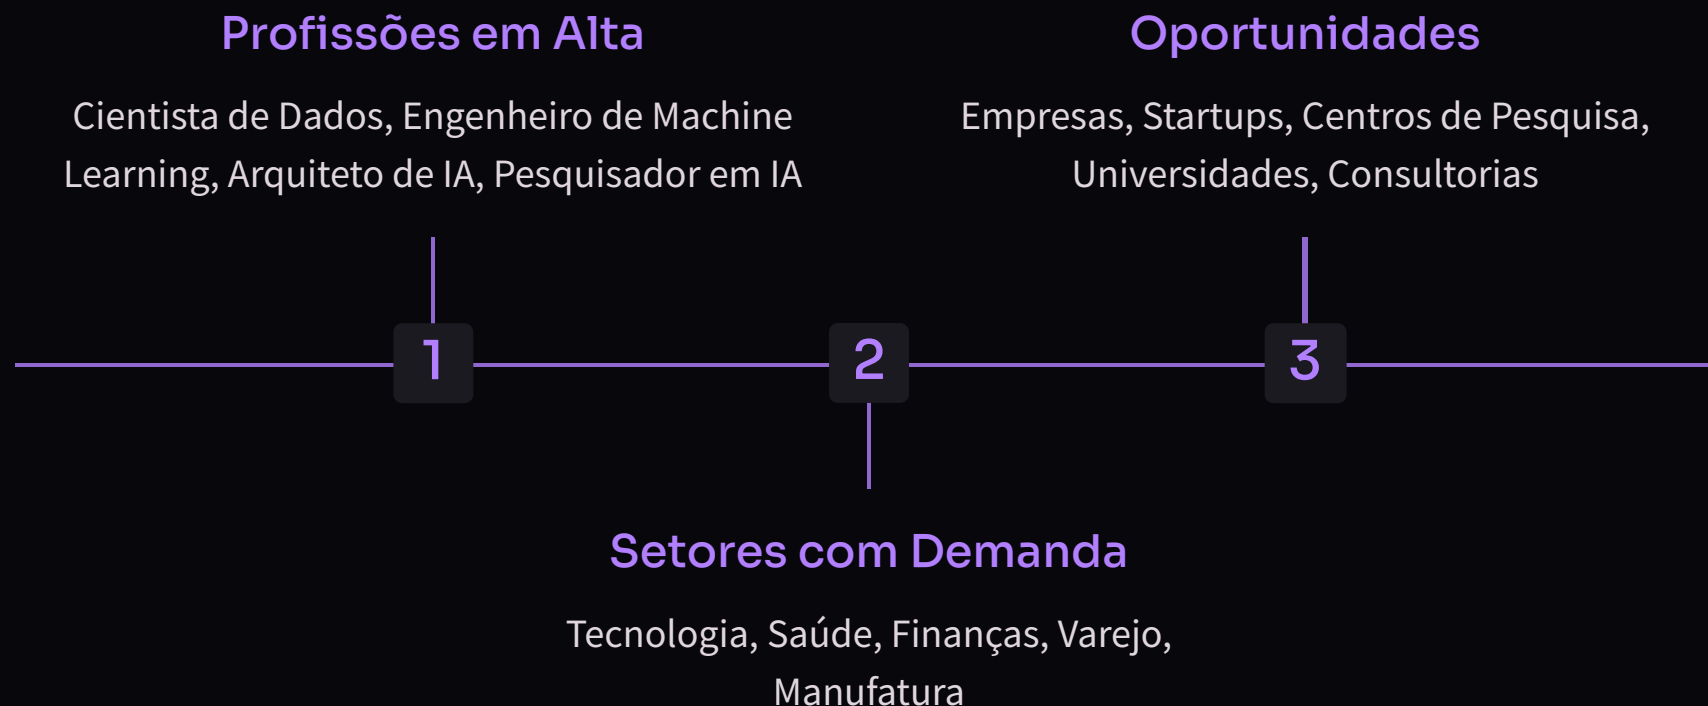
Profissões em Alta

Cientista de Dados, Engenheiro de Machine Learning, Arquiteto de IA, Pesquisador em IA

Oportunidades

Empresas, Startups, Centros de Pesquisa, Universidades, Consultorias

1

2

3

Setores com Demanda

Tecnologia, Saúde, Finanças, Varejo, Manufatura